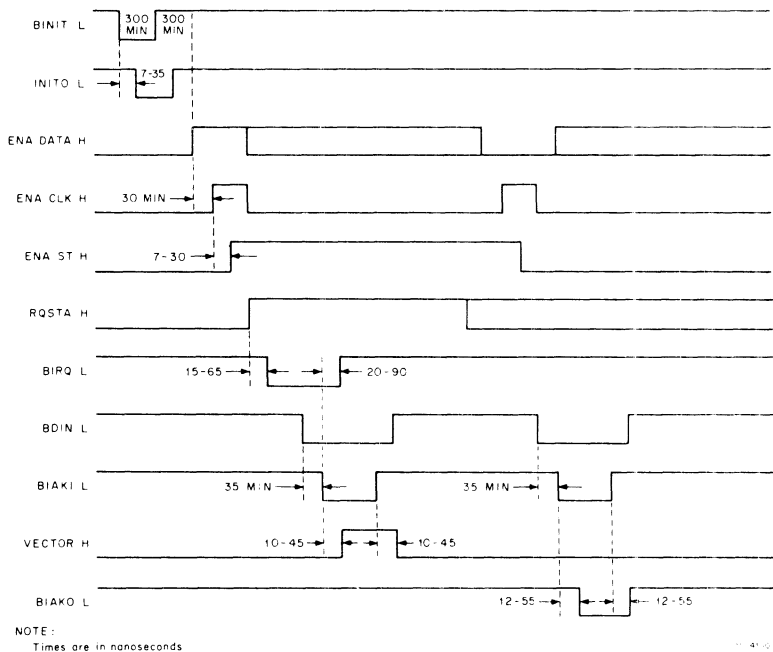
BINIT L
300 MIN
300 MIN

INITO L
7-35

ENA DATA H

ENA CLK H
30 MIN

ENA ST H
7-30

RQSTA H

BIRQ L
15-65
20-90

BDIN L

BIAKI L
35 MIN
35 MIN

VECTOR H
10-45
10-45

BIAKO L
12-55
12-55

NOTE:
Times are in nanoseconds

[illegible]